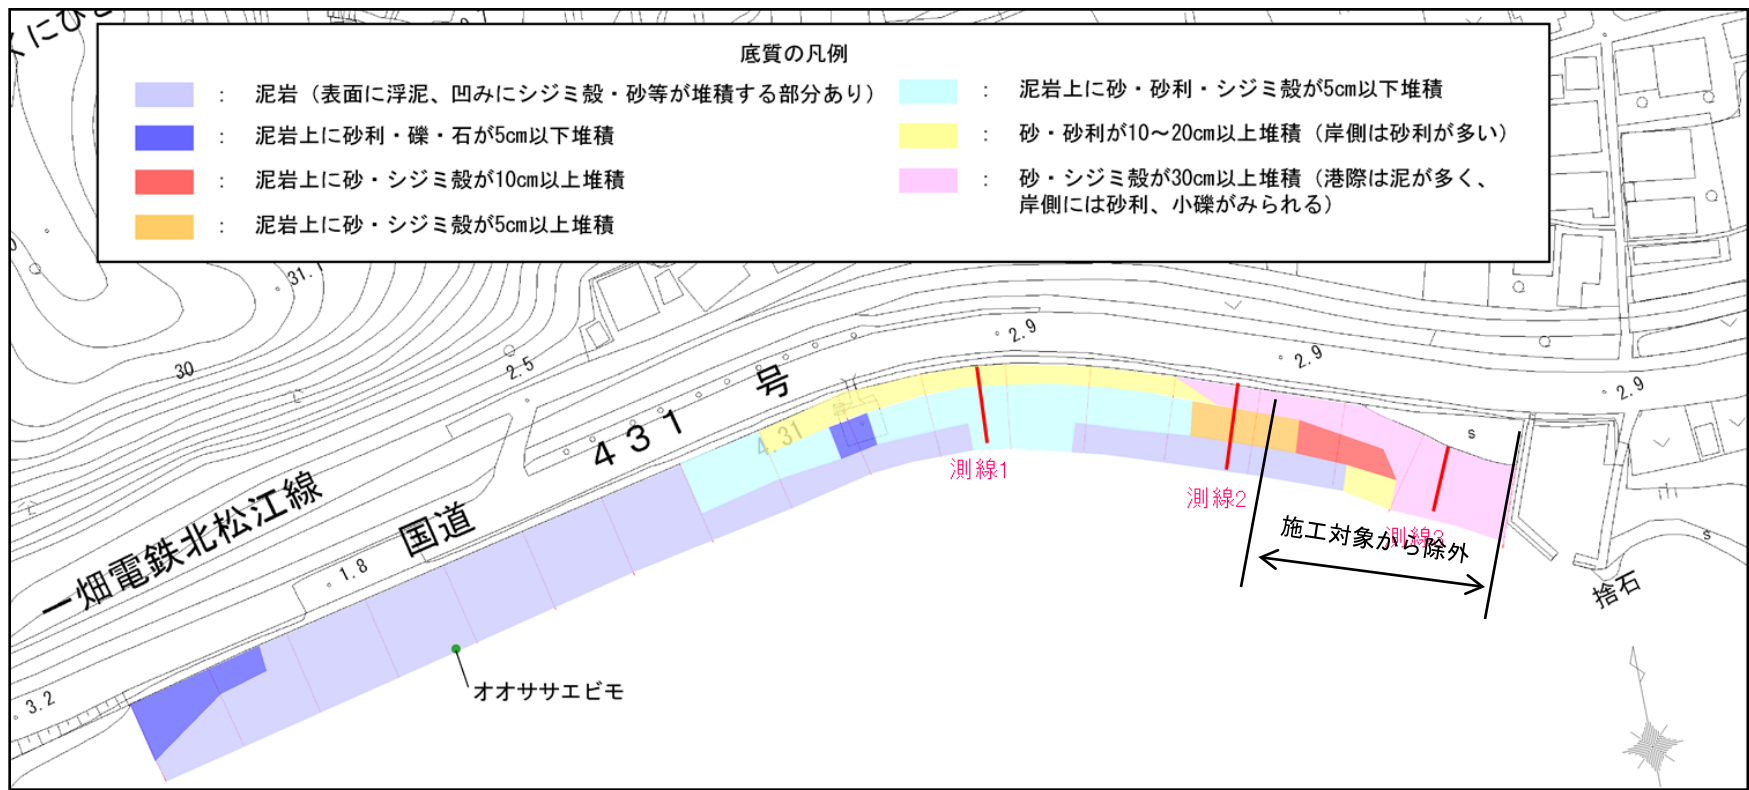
底質の凡例

： 泥岩（表面に浮泥、凹みにシジミ殻・砂等が堆積する部分あり）

： 泥岩上に砂利・礫・石が5cm以下堆積

： 泥岩上に砂・シジミ殻が10cm以上堆積

： 泥岩上に砂・シジミ殻が5cm以上堆積

： 泥岩上に砂・砂利・シジミ殻が5cm以下堆積

： 砂・砂利が10～20cm以上堆積（岸側は砂利が多い）

： 砂・シジミ殻が30cm以上堆積（港際は泥が多く、岸側には砂利、小礫がみられる）

くにひ

31.

30

2.5

2.9

2.9

2.9

4.31

国道 431 号

一畑電鉄北松江線

1.8

3.2

測線1

測線2

測線3

施工対象から除外

S

S

捨石

オオササエビモ